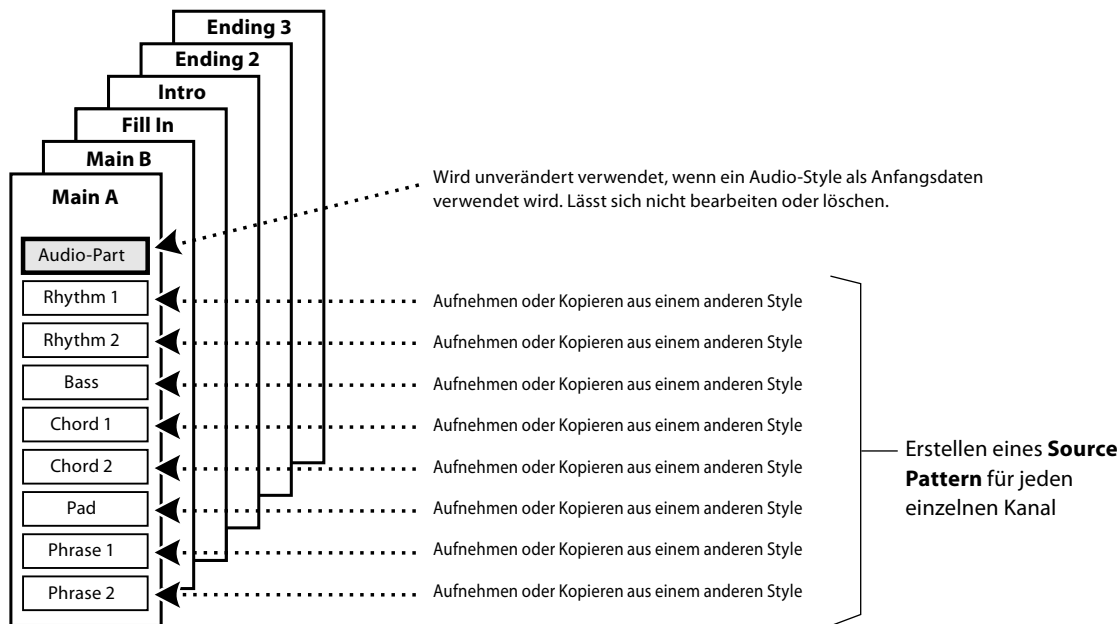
Ending 3
Ending 2
Intro
Fill In
Main B
Main A

Audio-Part
Rhythm 1
Rhythm 2
Bass
Chord 1
Chord 2
Pad
Phrase 1
Phrase 2

Wird unverändert verwendet, wenn ein Audio-Style als Anfangsdaten verwendet wird. Lässt sich nicht bearbeiten oder löschen.

Aufnehmen oder Kopieren aus einem anderen Style
Aufnehmen oder Kopieren aus einem anderen Style
Aufnehmen oder Kopieren aus einem anderen Style
Aufnehmen oder Kopieren aus einem anderen Style
Aufnehmen oder Kopieren aus einem anderen Style
Aufnehmen oder Kopieren aus einem anderen Style
Aufnehmen oder Kopieren aus einem anderen Style
Aufnehmen oder Kopieren aus einem anderen Style

Erstellen eines **Source Pattern** für jeden einzelnen Kanal